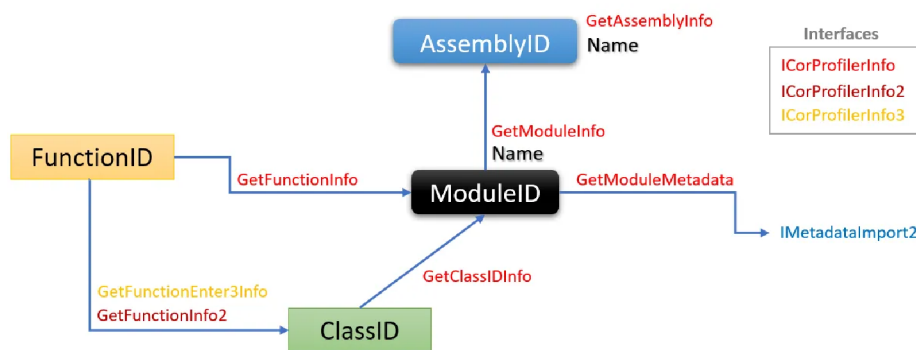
AssemblyID
GetAssemblyInfo
Name

Interfaces
ICorProfilerInfo
ICorProfilerInfo2
ICorProfilerInfo3

FunctionID
GetModuleInfo
Name
GetFunctionInfo
ModuleID
GetModuleMetadata
IMetadataImport2

GetClassIDInfo
GetFunctionEnter3Info
GetFunctionInfo2
ClassID